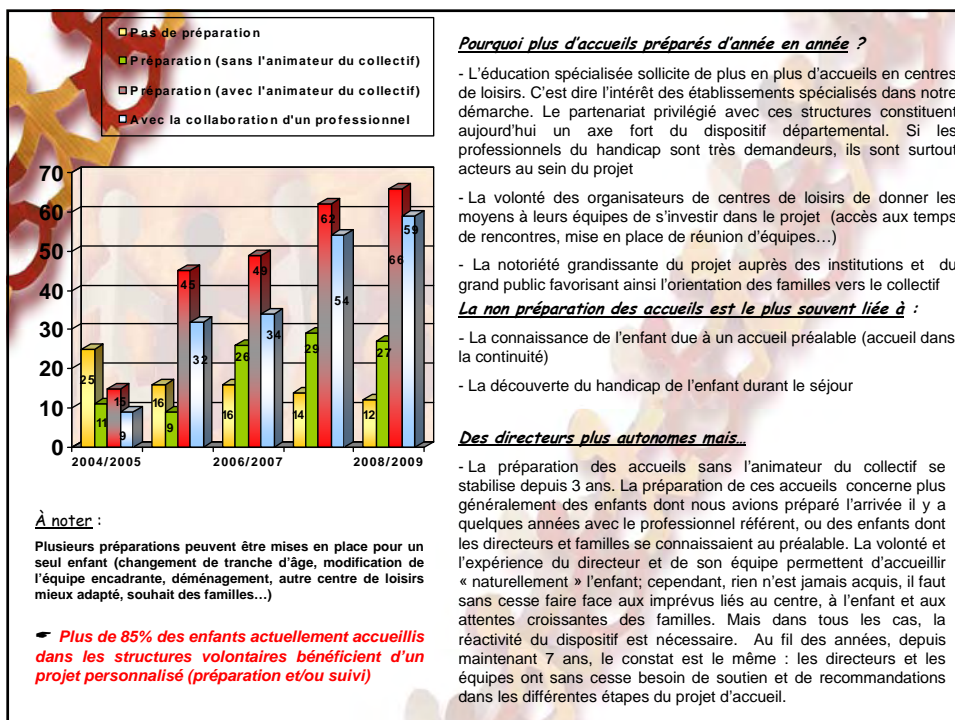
Pas de préparation
Préparation (sans l'animateur du collectif)
Préparation (avec l'animateur du collectif)
Avec la collaboration d'un professionnel

70
60
50
40
30
20
10
0

25 11 15 9 16 9 45 32 16 26 49 34 14 29 62 54 12 27 66 59

2004/2005
2006/2007
2008/2009

À noter :

Plusieurs préparations peuvent être mises en place pour un seul enfant (changement de tranche d'âge, modification de l'équipe encadrante, déménagement, autre centre de loisirs mieux adapté, souhait des familles…)

Plus de 85% des enfants actuellement accueillis dans les structures volontaires bénéficient d'un projet personnalisé (préparation et/ou suivi)

Pourquoi plus d'accueils préparés d'année en année ?

- L'éducation spécialisée sollicite de plus en plus d'accueils en centres de loisirs. C'est dire l'intérêt des établissements spécialisés dans notre démarche. Le partenariat privilégié avec ces structures constituent aujourd'hui un axe fort du dispositif départemental. Si les professionnels du handicap sont très demandeurs, ils sont surtout acteurs au sein du projet

- La volonté des organisateurs de centres de loisirs de donner les moyens à leurs équipes de s'investir dans le projet (accès aux temps de rencontres, mise en place de réunion d'équipes…)

- La notoriété grandissante du projet auprès des institutions et du grand public favorisant ainsi l'orientation des familles vers le collectif

La non préparation des accueils est le plus souvent liée à :

- La connaissance de l'enfant due à un accueil préalable (accueil dans la continuité)

- La découverte du handicap de l'enfant durant le séjour

Des directeurs plus autonomes mais…

- La préparation des accueils sans l'animateur du collectif se stabilise depuis 3 ans. La préparation de ces accueils concerne plus généralement des enfants dont nous avions préparé l'arrivée il y a quelques années avec le professionnel référent, ou des enfants dont les directeurs et familles se connaissaient au préalable. La volonté et l'expérience du directeur et de son équipe permettent d'accueillir « naturellement » l'enfant; cependant, rien n'est jamais acquis, il faut sans cesse faire face aux imprévus liés au centre, à l'enfant et aux attentes croissantes des familles. Mais dans tous les cas, la réactivité du dispositif est nécessaire. Au fil des années, depuis maintenant 7 ans, le constat est le même : les directeurs et les équipes ont sans cesse besoin de soutien et de recommandations dans les différentes étapes du projet d'accueil.